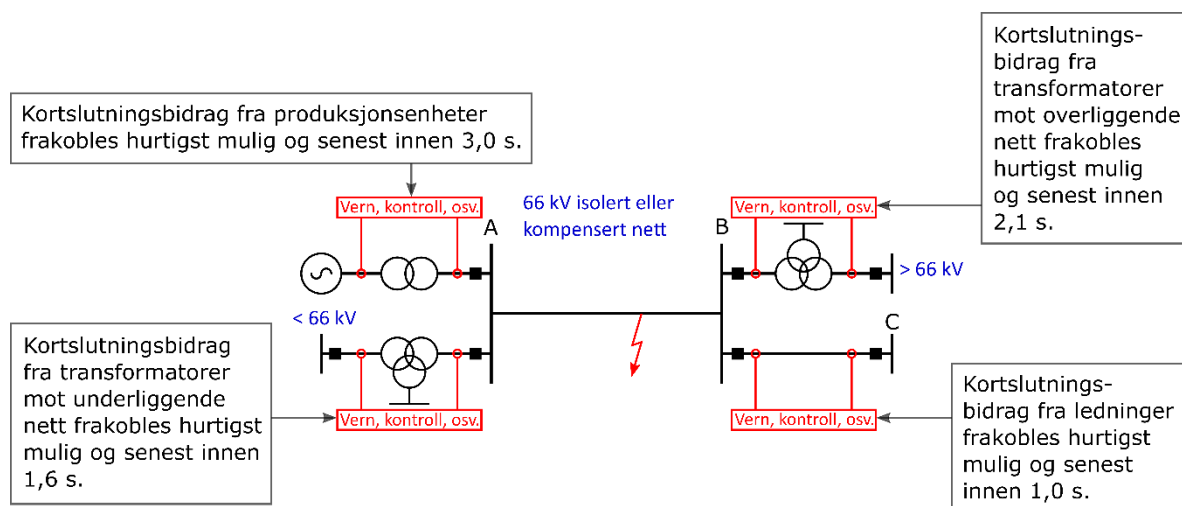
Kortslutningsbidrag fra transformatorer mot overliggende nett frakobles hurtigst mulig og senest innen 2,1 s.

Kortslutningsbidrag fra produksjonsenheter frakobles hurtigst mulig og senest innen 3,0 s.

Vern, kontroll, osv.

66 kV isolert eller kompensert nett

A

B

Vern, kontroll, osv.

> 66 kV

< 66 kV

C

Kortslutningsbidrag fra transformatorer mot underliggende nett frakobles hurtigst mulig og senest innen 1,6 s.

Vern, kontroll, osv.

Vern, kontroll, osv.

Kortslutningsbidrag fra ledninger frakobles hurtigst mulig og senest innen 1,0 s.